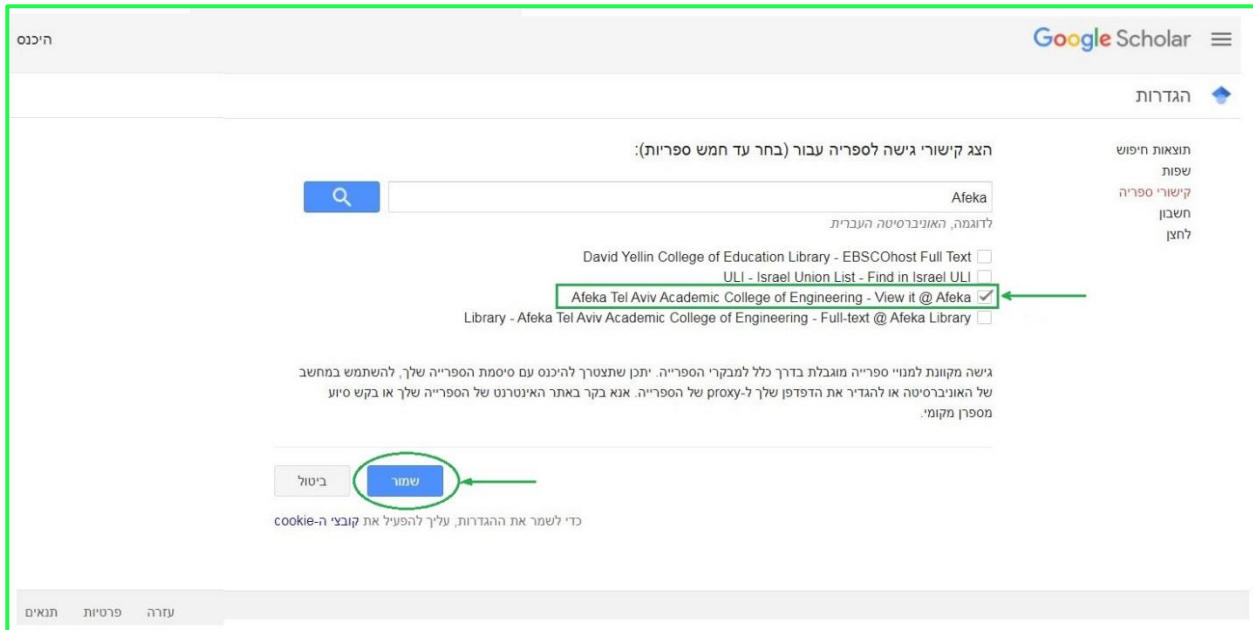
Google Scholar

היכנס

הגדרות

תוצאות חיפוש
שפות
קישורי ספריה
חשבון
לחצן

הצג קישורי גישה לספריה עבור (בחר עד חמש ספריות):

Afeka

לדוגמה, האוניברסיטה העברית

David Yellin College of Education Library - EBSCOhost Full Text
ULI - Israel Union List - Find in Israel ULI
Afeka Tel Aviv Academic College of Engineering - View it @ Afeka
Library - Afeka Tel Aviv Academic College of Engineering - Full-text @ Afeka Library

גישה מקוונת למנויי ספרייה מוגבלת בדרך כלל למבקרי הספרייה. יתכן שתצטרך להיכנס עם סיסמת הספרייה שלך, להשתמש במחשב של האוניברסיטה או להגדיר את הדפדפן שלך ל-proxy של הספרייה. אנא בקר באתר האינטרנט של הספרייה שלך או בקש סיוע מספרן מקומי.

שמור
ביטול

כדי לשמור את ההגדרות, עליך להפעיל את קובצי ה-cookie

עזרה פרטיות תנאים